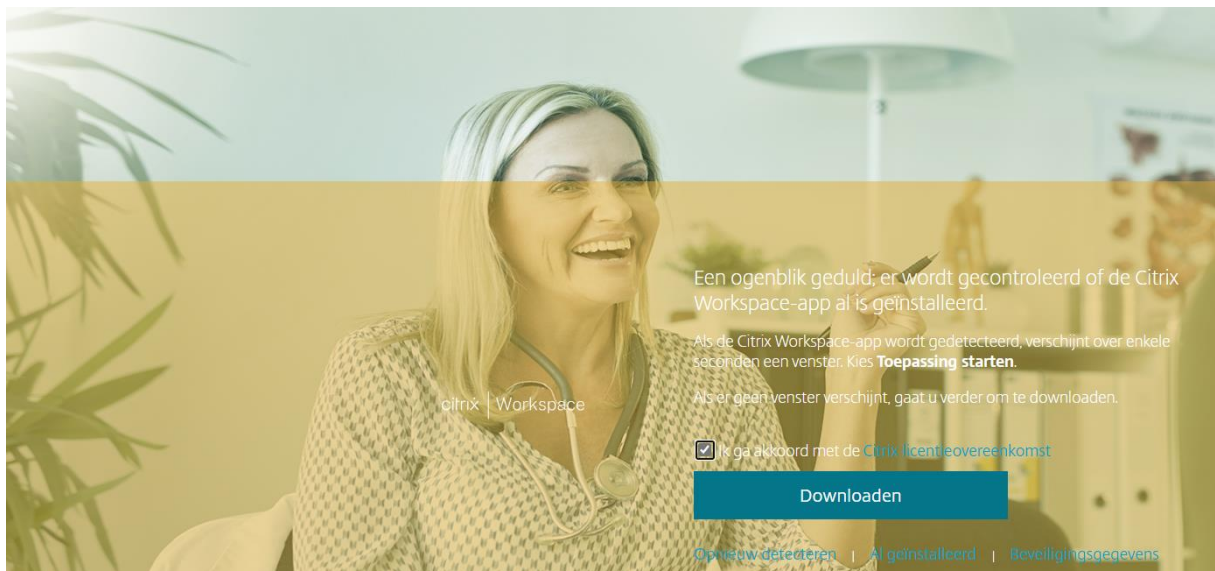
citrix | Workspace

Een ogenblik geduld; er wordt gecontroleerd of de Citrix Workspace-app al is geïnstalleerd.

Als de Citrix Workspace-app wordt gedetecteerd, verschijnt over enkele seconden een venster. Kies **Toepassing starten**.

Als er geen venster verschijnt, gaat u verder om te downloaden.

Ik ga akkoord met de Citrix licentieovereenkomst

Downloaden

Opnieuw detecteren | Al geïnstalleerd | Beveiligingsgegevens